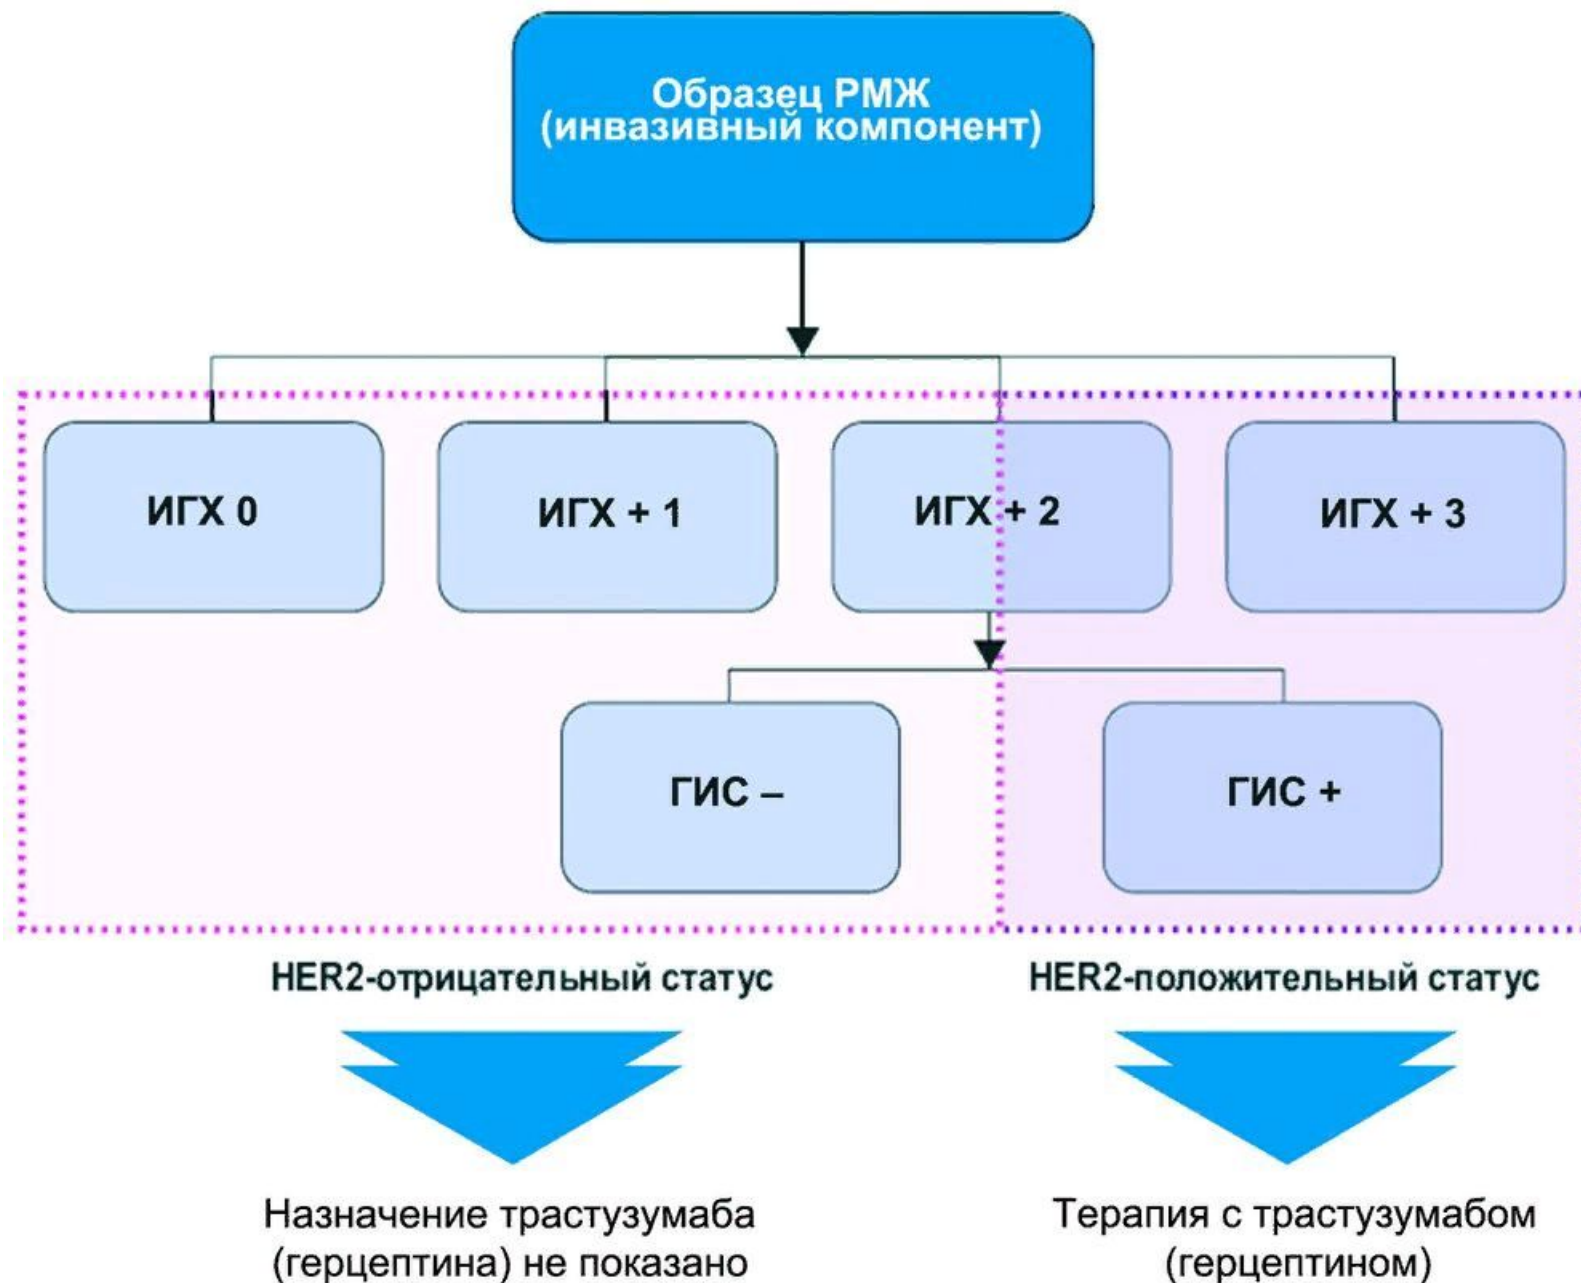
Образец РМЖ
(инвазивный компонент)

ИГХ 0

ИГХ + 1

ИГХ + 2

ИГХ + 3

ГИС –

ГИС +

HER2-отрицательный статус

HER2-положительный статус

Назначение трастузумаба (герцептина) не показано

Терапия с трастузумабом (герцептином)